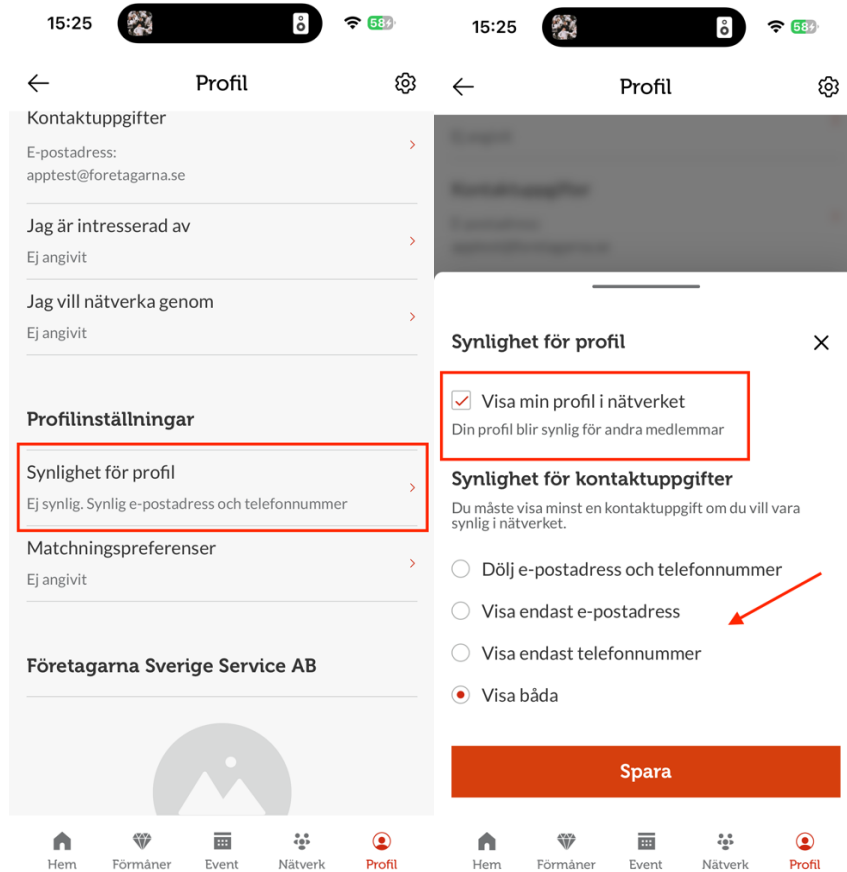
15:25

58

Profil

Kontaktuppgifter

E-postadress:
apptest@foretagarna.se

Jag är intresserad av

Ej angivit

Jag vill nätverka genom

Ej angivit

Profilinställningar

Synlighet för profil

Ej synlig. Synlig e-postadress och telefonnummer

Matchningspreferenser

Ej angivit

Företagarna Sverige Service AB

Hem Förmåner Event Nätverk Profil

15:25

58

Profil

Synlighet för profil

Visa min profil i nätverket

Din profil blir synlig för andra medlemmar

Synlighet för kontaktuppgifter

Du måste visa minst en kontaktuppgift om du vill vara synlig i nätverket.

Dölj e-postadress och telefonnummer

Visa endast e-postadress

Visa endast telefonnummer

Visa båda

Spara

Hem Förmåner Event Nätverk Profil